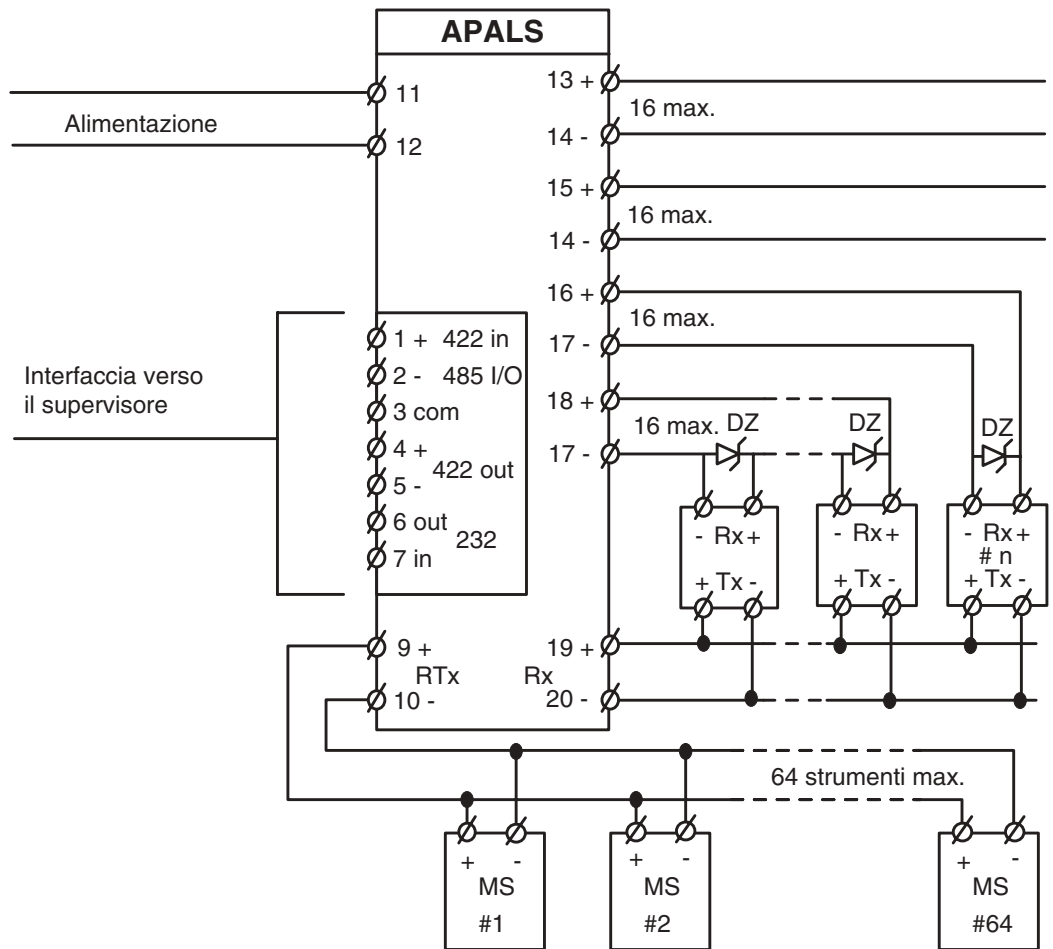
APALS

11
Alimentazione
12

13 +
16 max.
14 -
15 +
16 max.
14 -
16 +
16 max.
17 -
18 +
16 max. DZ
17 -
DZ
DZ

Interfaccia verso
il supervisore

1 + 422 in
2 - 485 I/O
3 com
4 +
5 -
422 out
6 out
7 in
232

- Rx +
+ Tx -
- Rx +
+ Tx -
- Rx +
# n
+ Tx -

9 +
RTx
10 -
Rx
19 +
20 -

64 strumenti max.

+ -
MS
#1

+ -
MS
#2

+ -
MS
#64